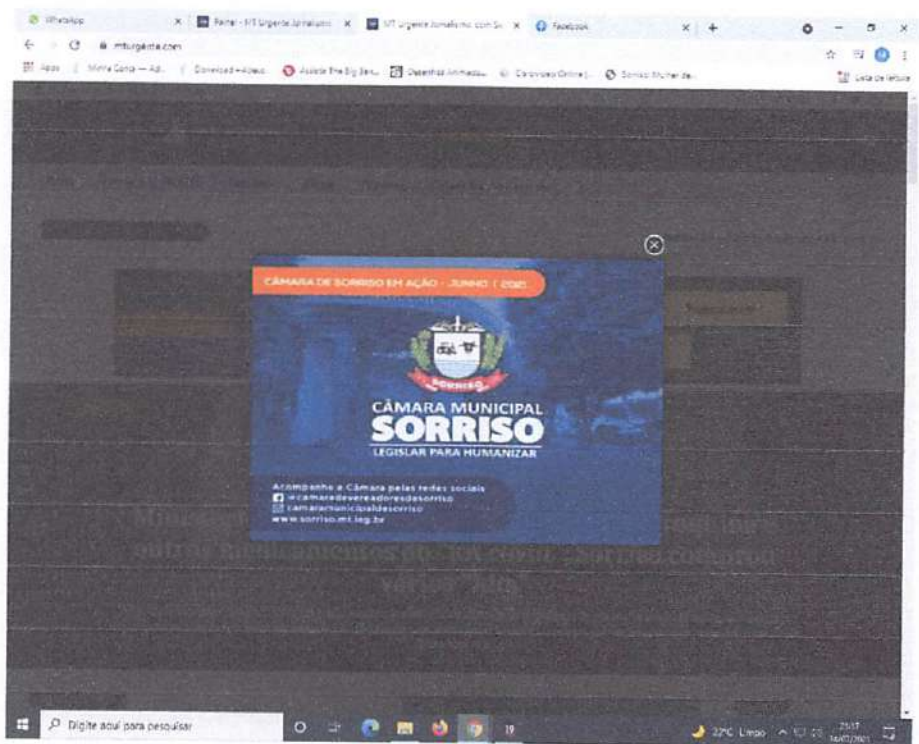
WhatsApp | Painel - MT Urgente Jornalismo | MT Urgente Jornalismo com Sé | Facebook

mturgente.com

Apps | Minha Conta — AD... | Download — Adeus | Assistir The Big Bang | Desenhos Animados | Ciranda Online | Sonho Mulher de...

Lista de leitura

CÂMARA DE SORRISO EM AÇÃO - JUNHO | 2021

SORRISO

CÂMARA MUNICIPAL
SORRISO
LEGISLAR PARA HUMANIZAR

Acompanhe a Câmara pelas redes sociais
@camaradevereadoresdesorriso
camaramunicipaldesorriso
www.sorriso.mt.leg.br

Digite aqui para pesquisar

22°C Limpo

23:17
16/07/2021